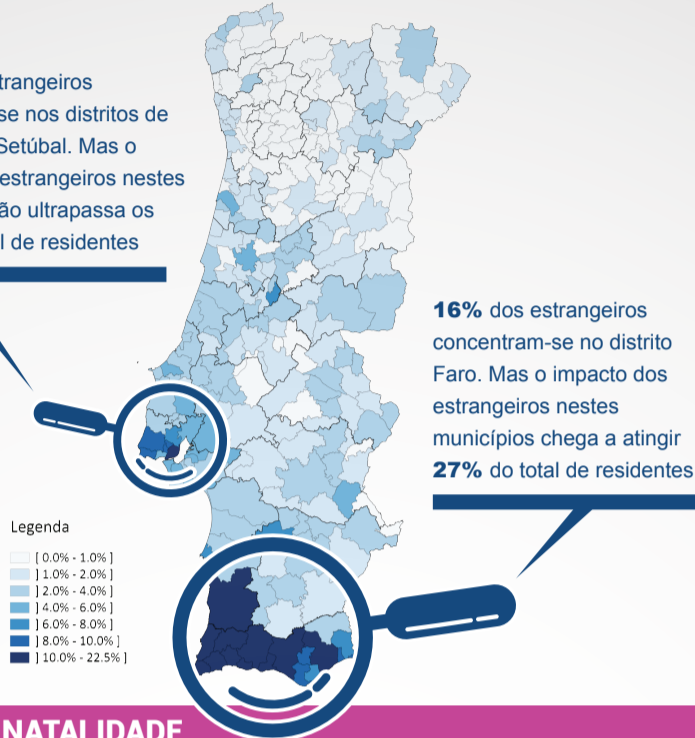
trangeiros
se nos distritos de
Setúbal. Mas o
estrangeiros nestes
ão ultrapassa os
l de residentes

**16%** dos estrangeiros concentram-se no distrito Faro. Mas o impacto dos estrangeiros nestes municípios chega a atingir **27%** do total de residentes

Legenda

[ 0.0% - 1.0% ]
] 1.0% - 2.0% ]
] 2.0% - 4.0% ]
] 4.0% - 6.0% ]
] 6.0% - 8.0% ]
] 8.0% - 10.0% ]
] 10.0% - 22.5% ]

NATALIDADE